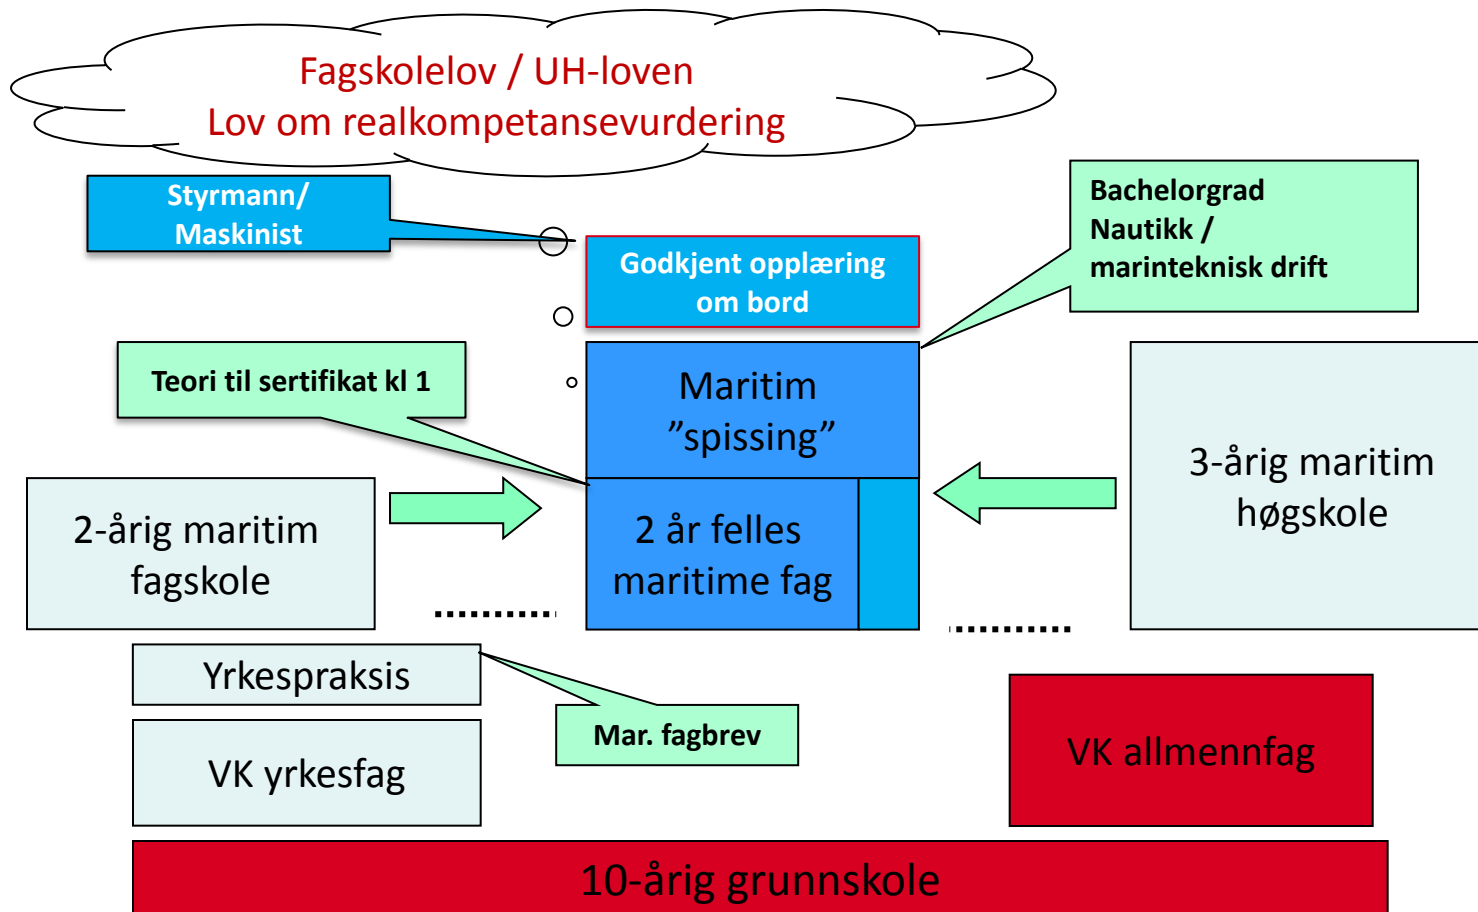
Fagskolelov / UH-loven
Lov om realkompetansevurdering

Styrmann/
Maskinist

Godkjent opplæring om bord

Bachelorgrad
Nautikk /
marinteknisk drift

Teori til sertifikat kl 1

Maritim
"spissing"

2 år felles
maritime fag

2-årig maritim fagskole

3-årig maritim høgskole

Yrkespraksis

Mar. fagbrev

VK yrkesfag

VK allmennfag

10-årig grunnskole